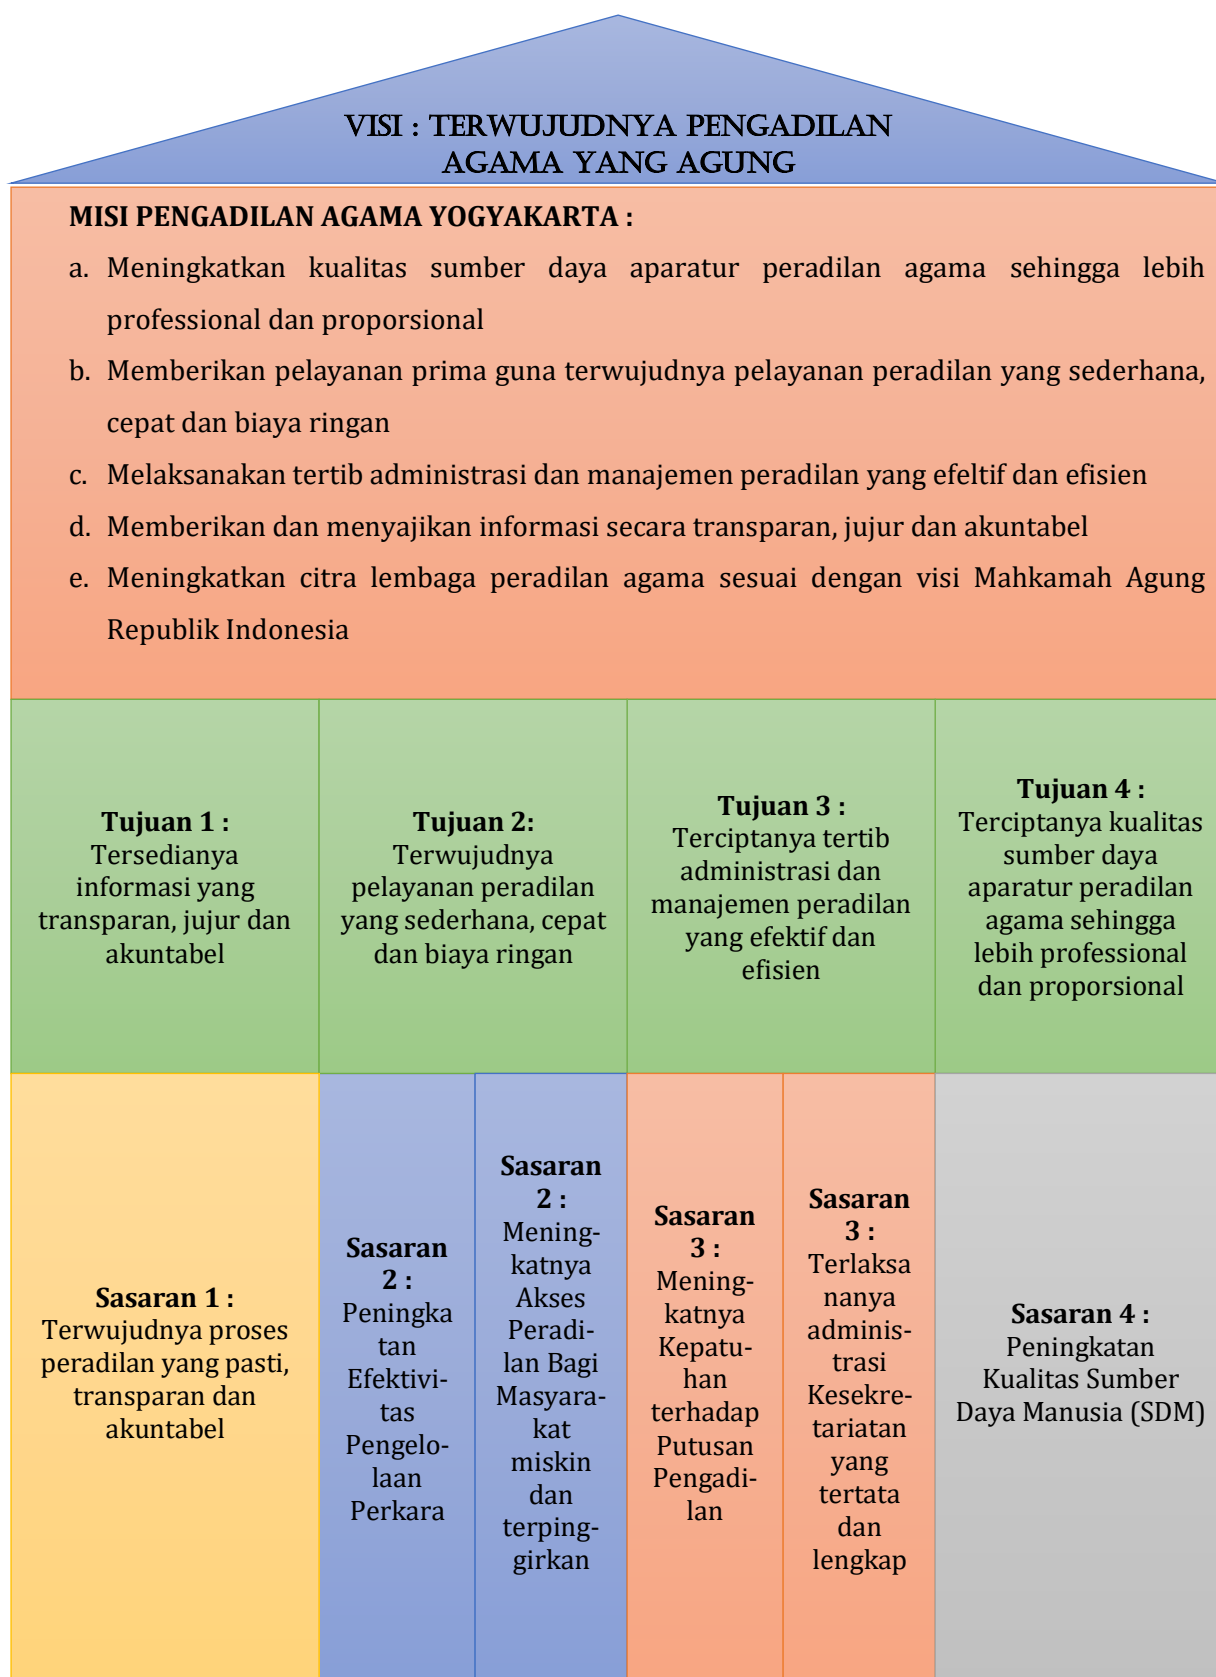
VISI : TERWUJUDNYA PENGADILAN AGAMA YANG AGUNG

MISI PENGADILAN AGAMA YOGYAKARTA :

a. Meningkatkan kualitas sumber daya aparatur peradilan agama sehingga lebih professional dan proporsional

b. Memberikan pelayanan prima guna terwujudnya pelayanan peradilan yang sederhana, cepat dan biaya ringan

c. Melaksanakan tertib administrasi dan manajemen peradilan yang efeltif dan efisien

d. Memberikan dan menyajikan informasi secara transparan, jujur dan akuntabel

e. Meningkatkan citra lembaga peradilan agama sesuai dengan visi Mahkamah Agung Republik Indonesia

Tujuan 1 : Tersedianya informasi yang transparan, jujur dan akuntabel

Tujuan 2: Terwujudnya pelayanan peradilan yang sederhana, cepat dan biaya ringan

Tujuan 3 : Terciptanya tertib administrasi dan manajemen peradilan yang efektif dan efisien

Tujuan 4 : Terciptanya kualitas sumber daya aparatur peradilan agama sehingga lebih professional dan proporsional

Sasaran 1 : Terwujudnya proses peradilan yang pasti, transparan dan akuntabel

Sasaran 2 : Peningkatan Efektivitas Pengelolaan Perkara

Sasaran 2 : Meningkatnya Akses Peradilan Bagi Masyarakat miskin dan terpinggirkan

Sasaran 3 : Meningkatnya Kepatuhan terhadap Putusan Pengadilan

Sasaran 3 : Terlaksananya administrasi Kesekretariatan yang tertata dan lengkap

Sasaran 4 : Peningkatan Kualitas Sumber Daya Manusia (SDM)